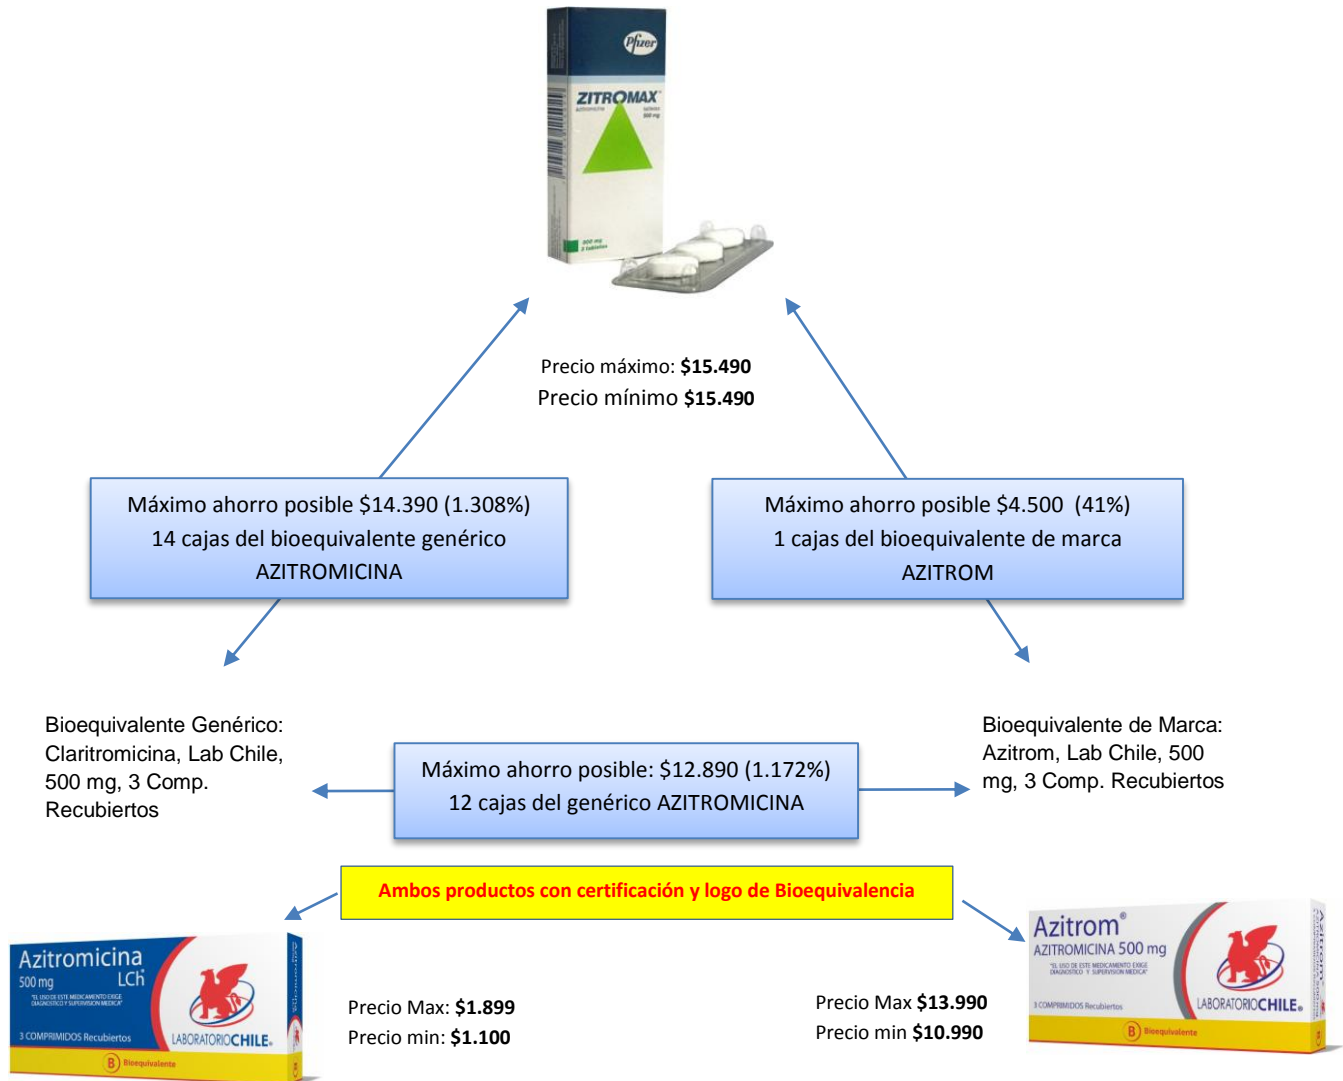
Pfizer
ZITROMAX
AZITROMICINA
500 mg

Precio máximo: **$15.490**
Precio mínimo **$15.490**

Máximo ahorro posible $14.390 (1.308%)
14 cajas del bioequivalente genérico AZITROMICINA

Máximo ahorro posible $4.500 (41%)
1 cajas del bioequivalente de marca AZITROM

Bioequivalente Genérico: Claritromicina, Lab Chile, 500 mg, 3 Comp. Recubiertos

Máximo ahorro posible: $12.890 (1.172%)
12 cajas del genérico AZITROMICINA

Bioequivalente de Marca: Azitrom, Lab Chile, 500 mg, 3 Comp. Recubiertos

Ambos productos con certificación y logo de Bioequivalencia

Azitromicina
500 mg
LCh
"EL USO DE ESTE MEDICAMENTO EXIGE DIAGNÓSTICO Y SUPERVISIÓN MÉDICA"
3 COMPRIMIDOS Recubiertos
LABORATORIOCHILE
B Bioequivalente

Precio Max: **$1.899**
Precio min: **$1.100**

Precio Max **$13.990**
Precio min **$10.990**

Azitrom®
AZITROMICINA 500 mg
"EL USO DE ESTE MEDICAMENTO EXIGE DIAGNÓSTICO Y SUPERVISIÓN MÉDICA"
3 COMPRIMIDOS Recubiertos
LABORATORIOCHILE
B Bioequivalente